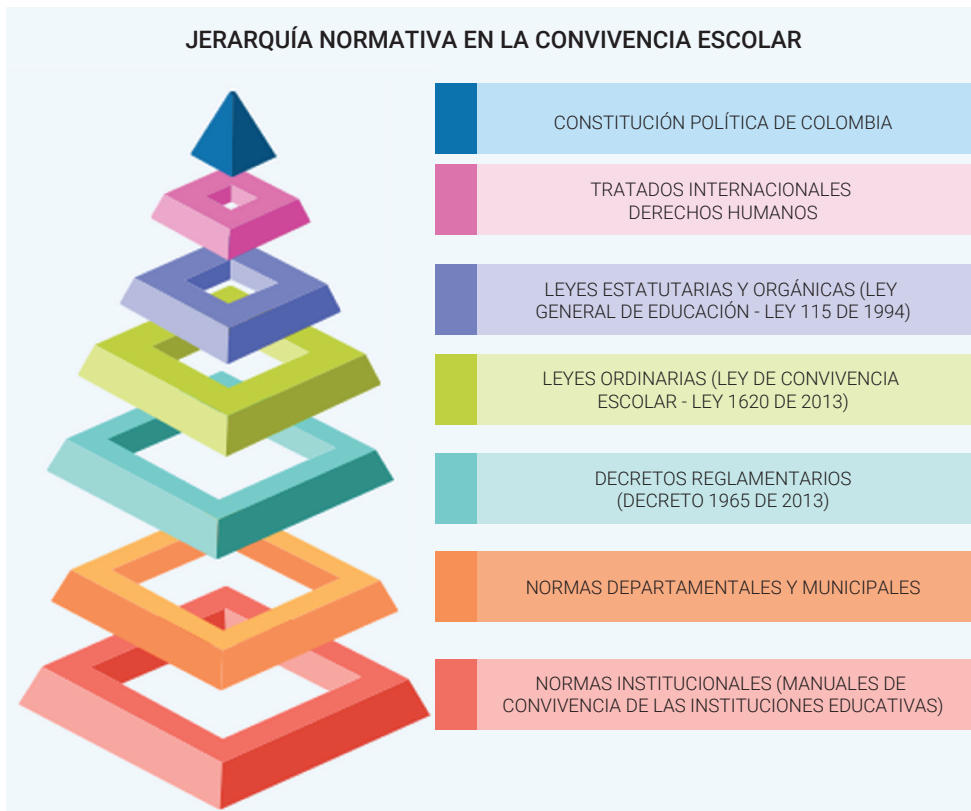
JERARQUÍA NORMATIVA EN LA CONVIVENCIA ESCOLAR

CONSTITUCIÓN POLÍTICA DE COLOMBIA

TRATADOS INTERNACIONALES DERECHOS HUMANOS

LEYES ESTATUTARIAS Y ORGÁNICAS (LEY GENERAL DE EDUCACIÓN - LEY 115 DE 1994)

LEYES ORDINARIAS (LEY DE CONVIVENCIA ESCOLAR - LEY 1620 DE 2013)

DECRETOS REGLAMENTARIOS (DECRETO 1965 DE 2013)

NORMAS DEPARTAMENTALES Y MUNICIPALES

NORMAS INSTITUCIONALES (MANUALES DE CONVIVENCIA DE LAS INSTITUCIONES EDUCATIVAS)